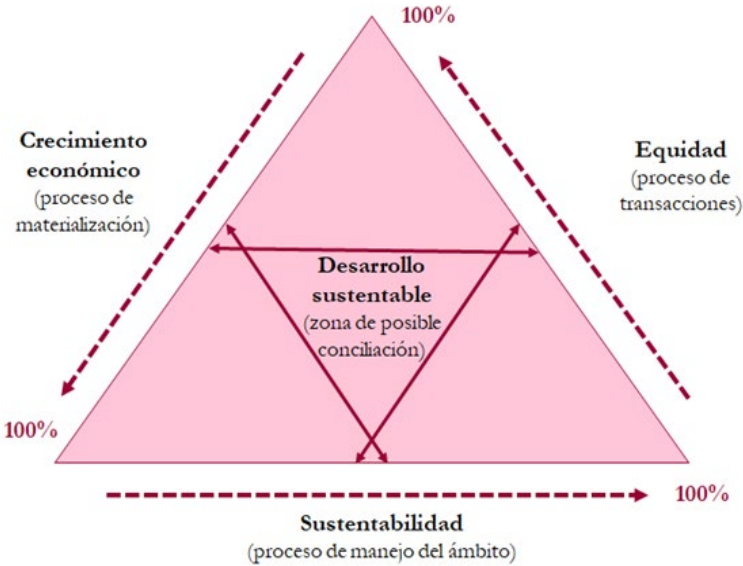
100%

Crecimiento económico (proceso de materialización)

Equidad (proceso de transacciones)

Desarrollo sustentable (zona de posible conciliación)

100%

100%

Sustentabilidad (proceso de manejo del ámbito)